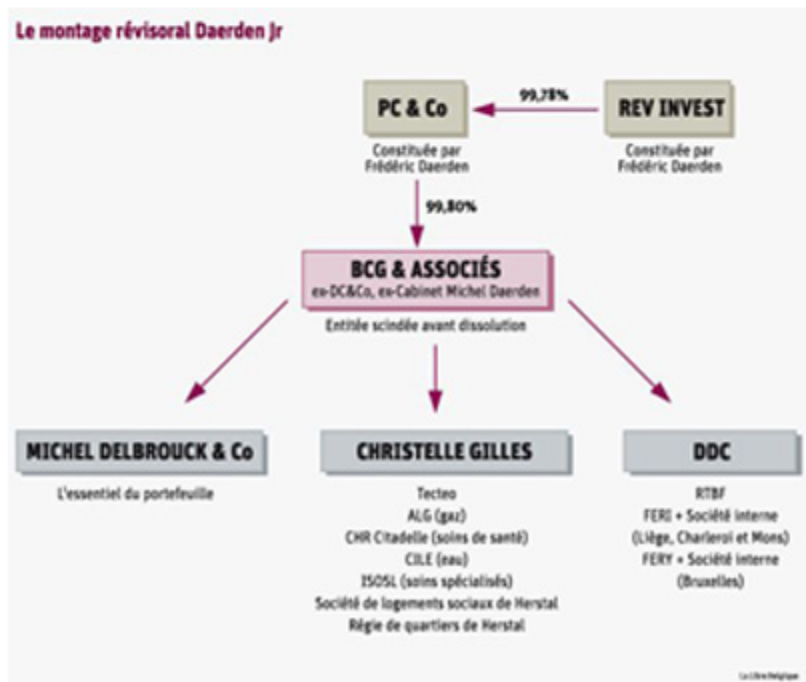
Le montage révisoral Daerden Jr

PC & Co
Constituée par Frédéric Daerden

99,75%

REV INVEST
Constituée par Frédéric Daerden

99,80%

BCG & ASSOCIÉS
ex-DC&Co, ex-Cabinet Michel Daerden
Entité scindée avant dissolution

MICHEL DELBROUCK & Co
L'essentiel du portefeuille

CHRISTELLE GILLES
Tecteo
ALG (gaz)
CHR Citadelle (soins de santé)
CILE (eau)
ISOSL (soins spécialisés)
Société de logements sociaux de Herstal
Régie de quartiers de Herstal

DDC
RTBF
FERI + Société interne (Liège, Charleroi et Mons)
FERY + Société interne (Bruxelles)

La Libre Belgique